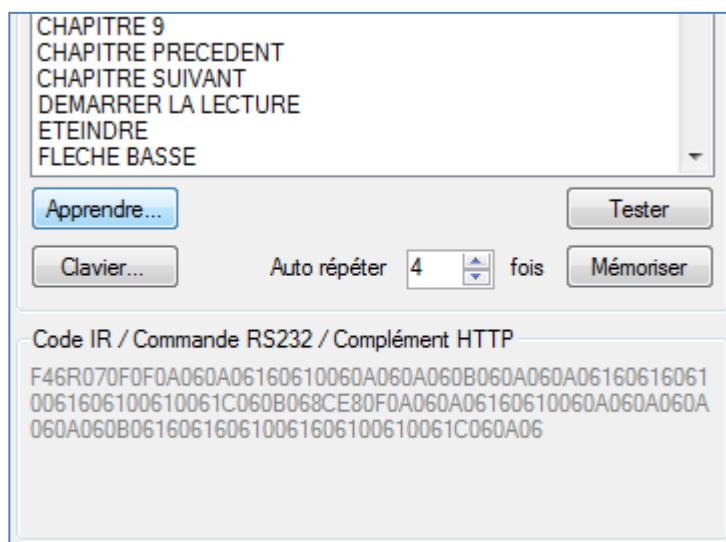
CHAPITRE 9
CHAPITRE PRECEDENT
CHAPITRE SUIVANT
DEMARRER LA LECTURE
ETEINDRE
FLECHE BASSE

Apprendre...

Tester

Clavier...

Auto répéter 4 fois

Mémoriser

Code IR / Commande RS232 / Complément HTTP

F46R070F0F0A060A06160610060A060A060B060A060A06160616061006160610061006 1C060B068CE80F0A060A06160610060A060A060A060A060B06160616061006160610061006 1C060A06